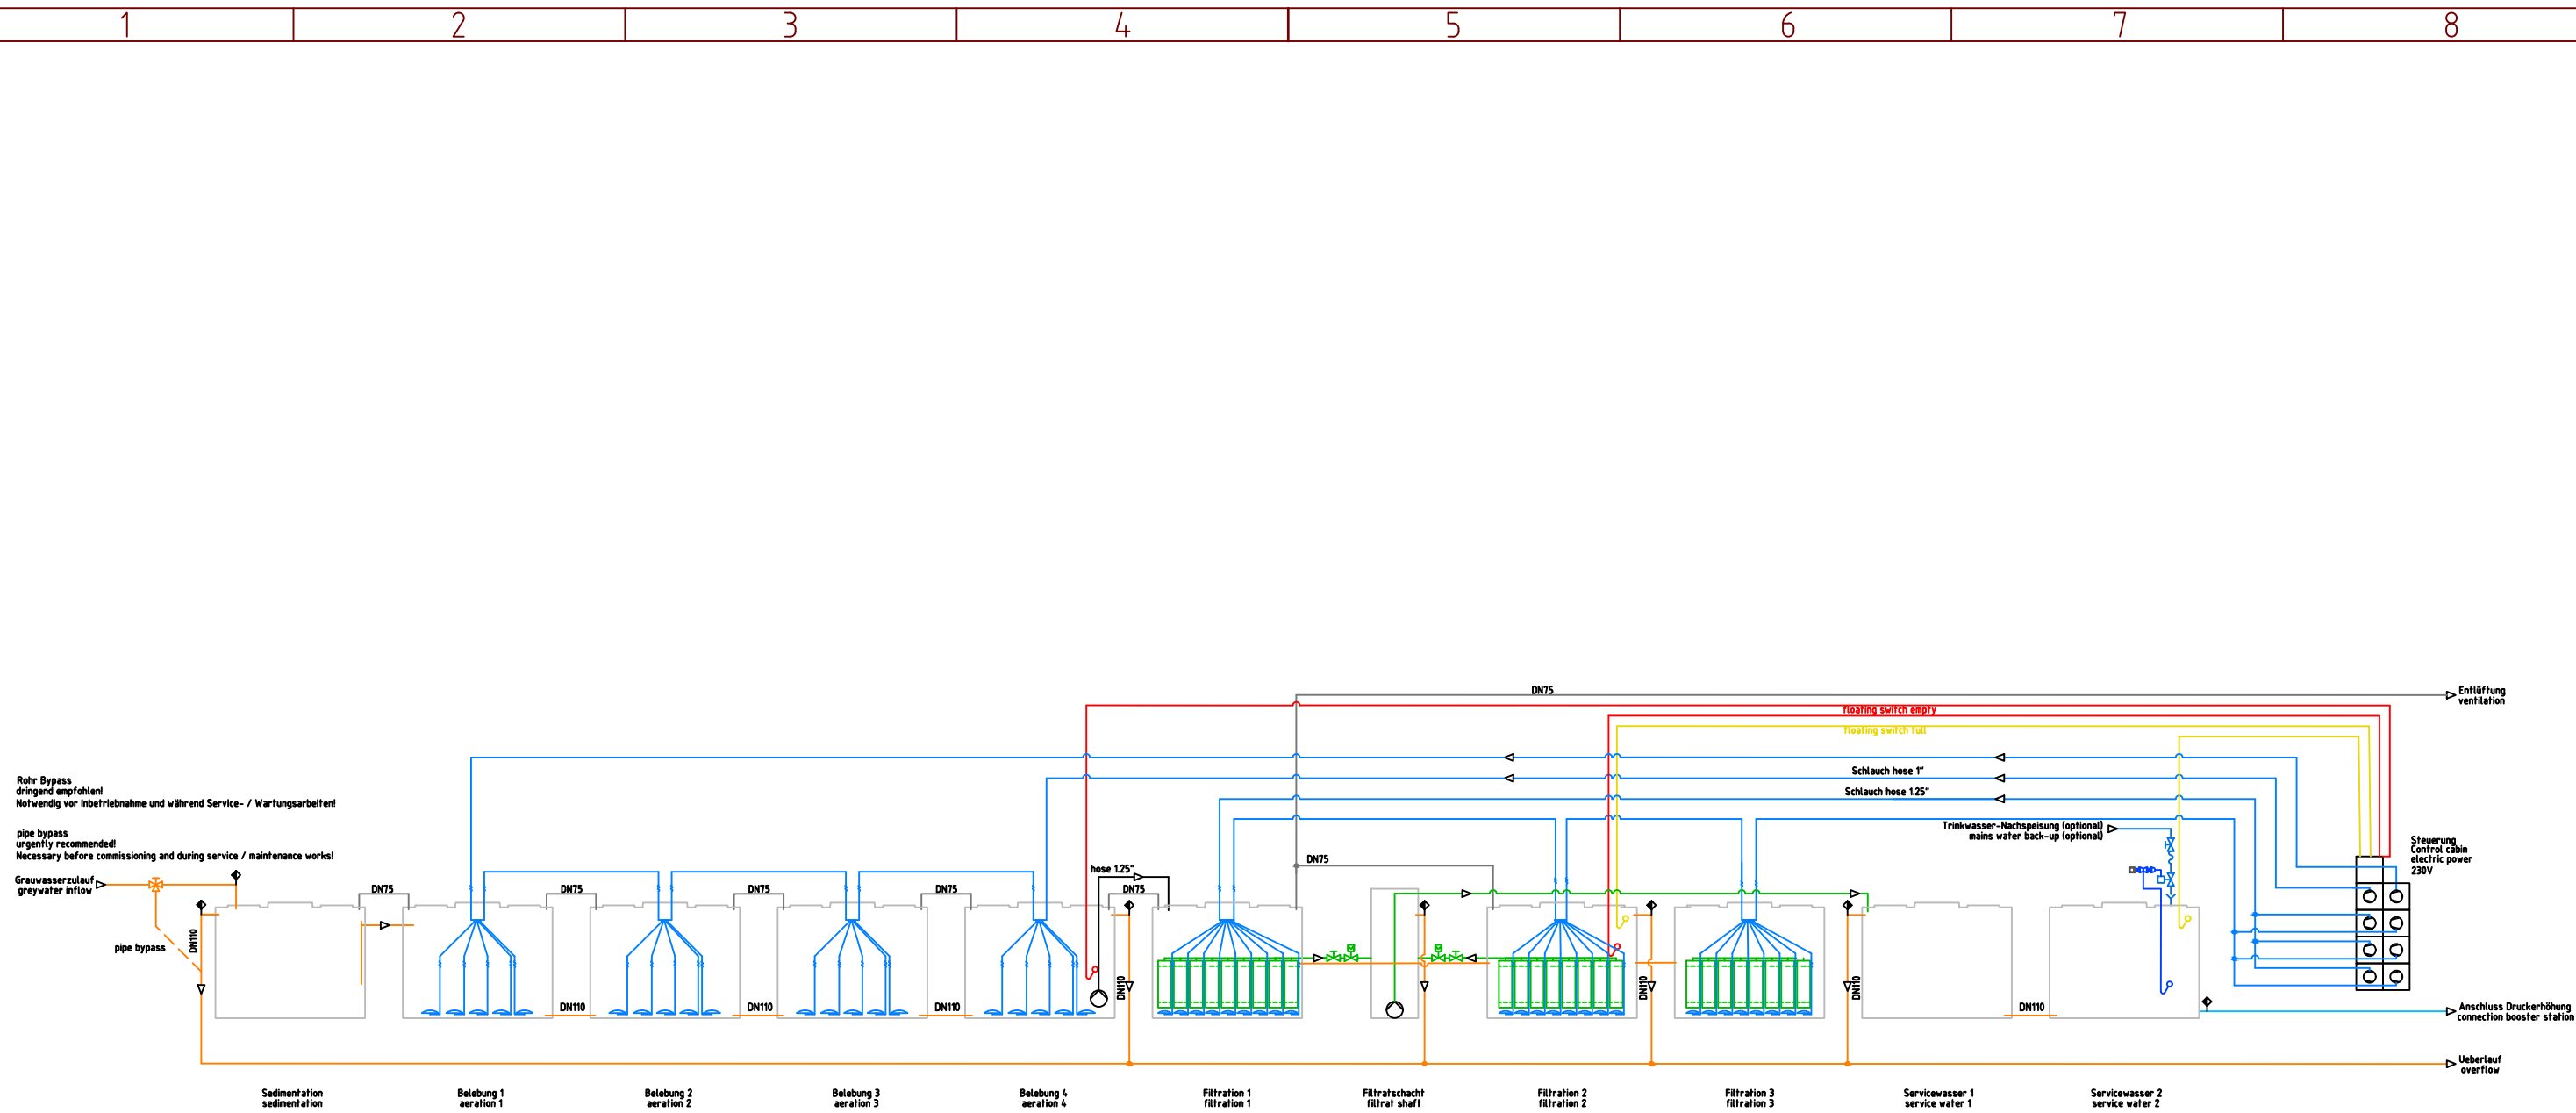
1 2 3 4 5 6 7 8

DN75
Entlüftung
ventilation
floating switch empty
floating switch full

Rohr Bypass
dringend empfohlen!
Notwendig vor Inbetriebnahme und während Service- / Wartungsarbeiten!

pipe bypass
urgently recommended!
Necessary before commissioning and during service / maintenance works!

Schlauch hose 1"
Schlauch hose 1.25"
Trinkwasser-Nachspeisung (optional)
mains water back-up (optional)
Steuerung
Control cabin
electric power
230V

Grauwasserzulauf
greywater inflow
pipe bypass
DN110
DN75
DN75
DN75
DN75
hose 1.25"
DN75
DN75
DN110
DN110
DN110
DN110
DN110
DN110
DN110
DN110
Anschluss Druckerhöhung
connection booster station
Ueberlauf
overflow

Sedimentation
sedimentation
Belebung 1
aeration 1
Belebung 2
aeration 2
Belebung 3
aeration 3
Belebung 4
aeration 4
Filtration 1
filtration 1
Filtratschacht
filtrat shaft
Filtration 2
filtration 2
Filtration 3
filtration 3
Servicewasser 1
service water 1
Servicewasser 2
service water 2